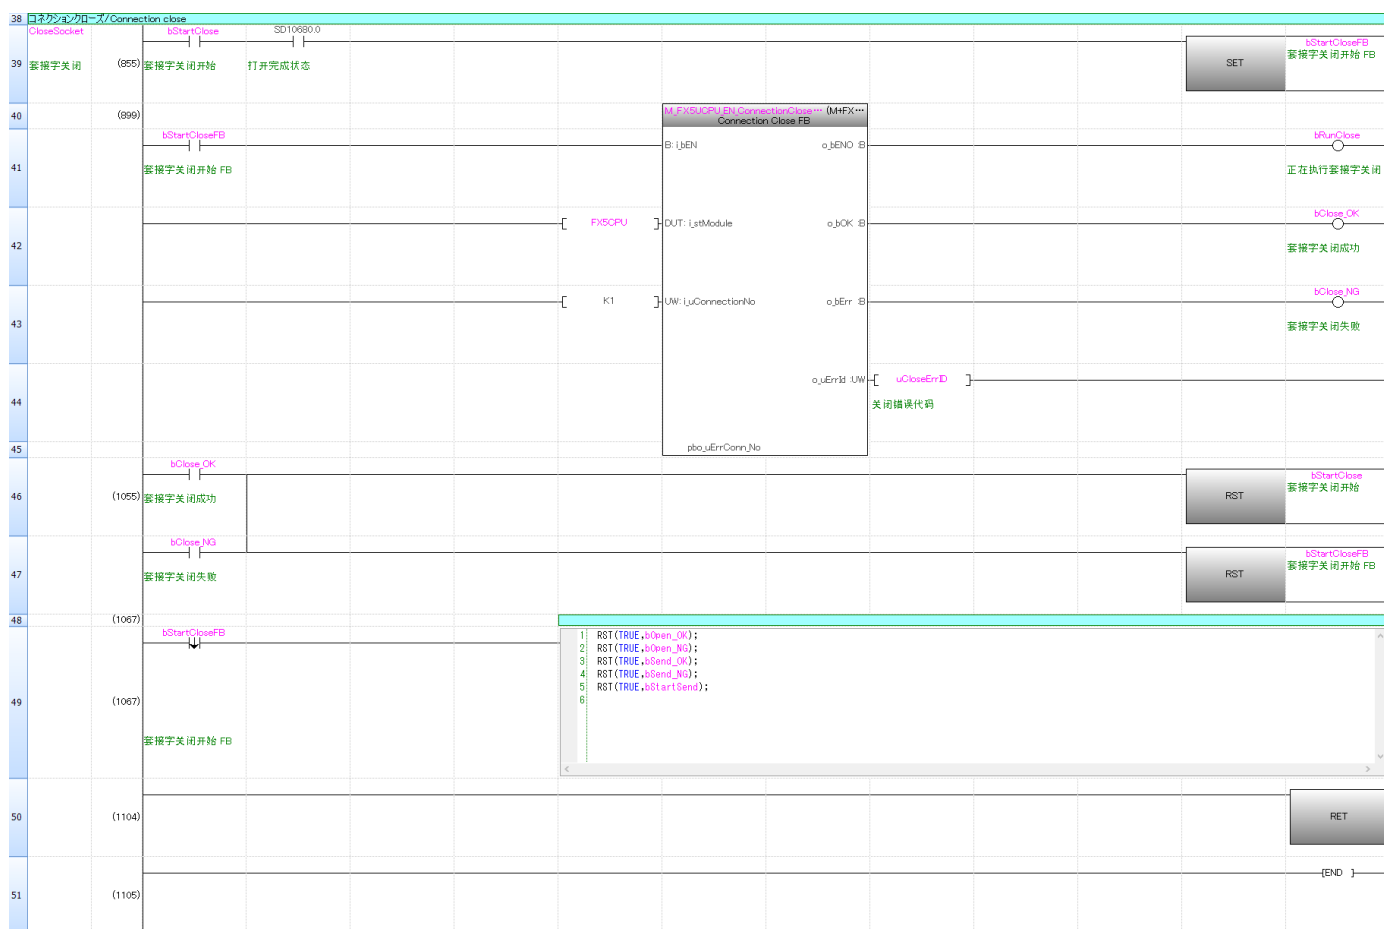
38 コネクションクローズ/Connection close

CloseSocket
39 套接字关闭 (855) bStartClose 套接字关闭开始 SD10680.0 打开完成状态 SET bStartCloseFB 套接字关闭开始 FB

40 (899) M_FX5UCPU_EN_ConnectionClose… (M+FX…
Connection Close FB

41 bStartCloseFB 套接字关闭开始 FB B: i_bEN o_bENO :B bRunClose 正在执行套接字关闭

42 FX5CPU DUT: i_stModule o_bOK :B bClose_OK 套接字关闭成功

43 K1 UW: i_uConnectionNo o_bErr :B bClose_NG 套接字关闭失败

44 o_uErrId :UW uCloseErrID 关闭错误代码

45 pbo_uErrConn_No

46 (1055) bClose_OK 套接字关闭成功 RST bStartClose 套接字关闭开始

47 bClose_NG 套接字关闭失败 RST bStartCloseFB 套接字关闭开始 FB

48 (1067)

49 (1067) bStartCloseFB 套接字关闭开始 FB
1 RST(TRUE,bOpen_OK);
2 RST(TRUE,bOpen_NG);
3 RST(TRUE,bSend_OK);
4 RST(TRUE,bSend_NG);
5 RST(TRUE,bStartSend);
6

50 (1104) RET

51 (1105) END